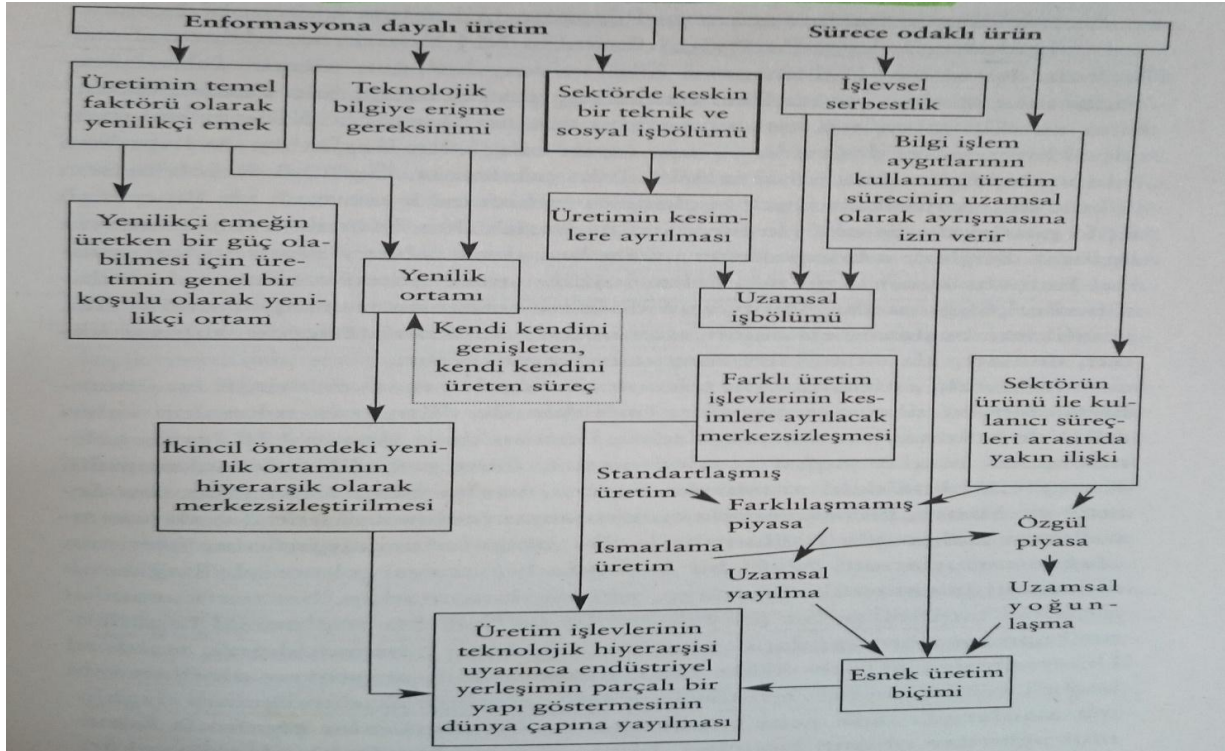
Enformasyona dayalı üretim

Sürece odaklı ürün

Üretimin temel faktörü olarak yenilikçi emek

Teknolojik bilgiye erişme gereksinimi

Sektörde keskin bir teknik ve sosyal işbölümü

İşlevsel serbestlik

Bilgi işlem aygıtlarının kullanımı üretim sürecinin uzamsal olarak ayrışmasına izin verir

Yenilikçi emeğin üretken bir güç olabilmesi için üretimin genel bir koşulu olarak yenilikçi ortam

Üretimin kesimlere ayrılması

Yenilik ortamı

Uzamsal işbölümü

Kendi kendini genişleten, kendi kendini üreten süreç

Farklı üretim işlevlerinin kesimlere ayrılacak merkezsizleşmesi

Sektörün ürünü ile kullanıcı süreçleri arasında yakın ilişki

İkincil önemdeki yenilik ortamının hiyerarşik olarak merkezsizleştirilmesi

Standartlaşmış üretim

Farklılaşmamış piyasa

Özgül piyasa

Ismarlama üretim

Uzamsal yayılma

Uzamsal yoğunlaşma

Üretim işlevlerinin teknolojik hiyerarşisi uyarınca endüstriyel yerleşimin parçalı bir yapı göstermesinin dünya çapına yayılması

Esnek üretim biçimi